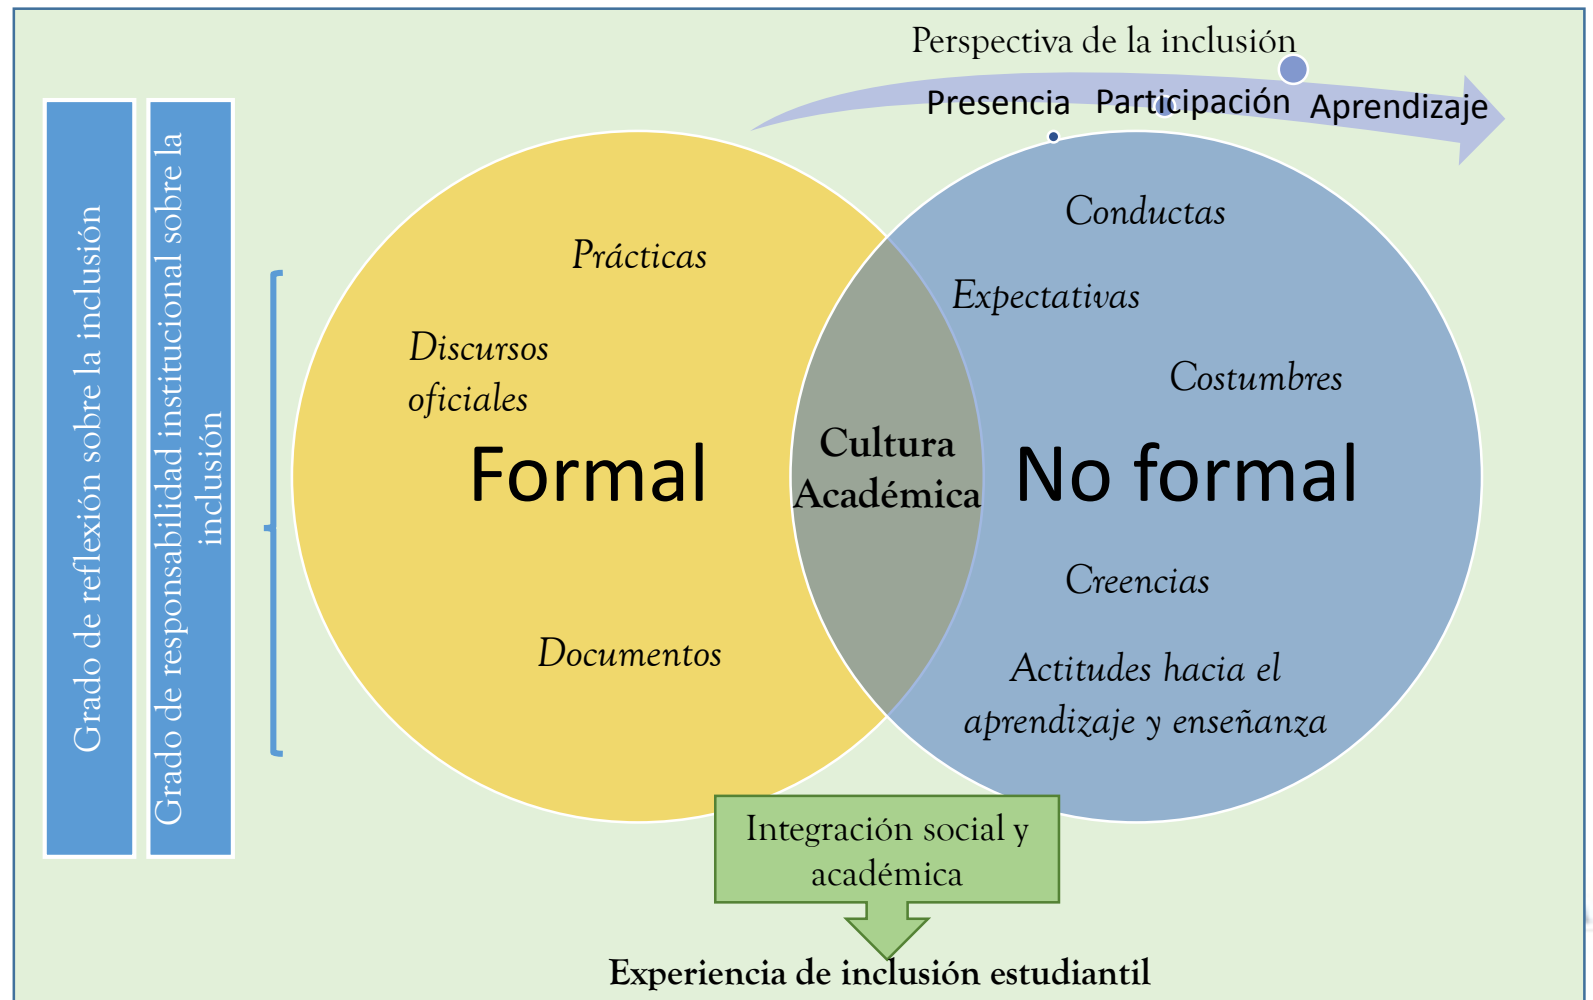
Perspectiva de la inclusión

Presencia Participación Aprendizaje

Grado de reflexión sobre la inclusión

Grado de responsabilidad institucional sobre la inclusión

Prácticas

Discursos oficiales

Formal

Documentos

Cultura Académica

Conductas

Expectativas

Costumbres

No formal

Creencias

Actitudes hacia el aprendizaje y enseñanza

Integración social y académica

Experiencia de inclusión estudiantil